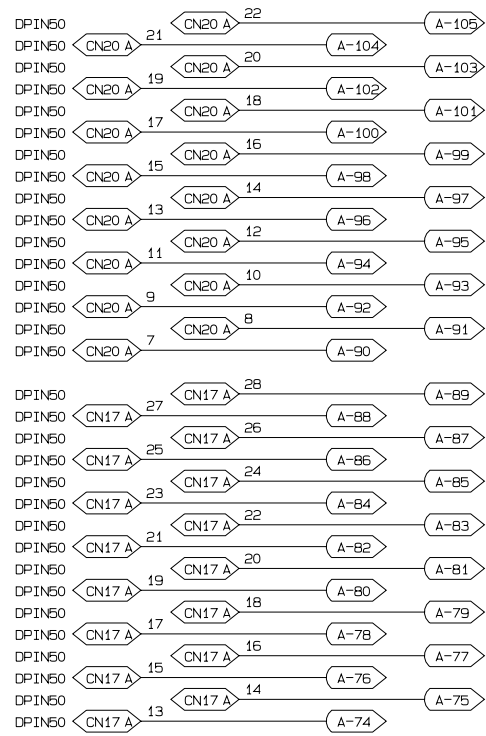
DPIN50 CN20 A 22 A-105
DPIN50 CN20 A 21 A-104
DPIN50 CN20 A 20 A-103
DPIN50 CN20 A 19 A-102
DPIN50 CN20 A 18 A-101
DPIN50 CN20 A 17 A-100
DPIN50 CN20 A 16 A-99
DPIN50 CN20 A 15 A-98
DPIN50 CN20 A 14 A-97
DPIN50 CN20 A 13 A-96
DPIN50 CN20 A 12 A-95
DPIN50 CN20 A 11 A-94
DPIN50 CN20 A 10 A-93
DPIN50 CN20 A 9 A-92
DPIN50 CN20 A 8 A-91
DPIN50 CN20 A 7 A-90

DPIN50 CN17 A 28 A-89
DPIN50 CN17 A 27 A-88
DPIN50 CN17 A 26 A-87
DPIN50 CN17 A 25 A-86
DPIN50 CN17 A 24 A-85
DPIN50 CN17 A 23 A-84
DPIN50 CN17 A 22 A-83
DPIN50 CN17 A 21 A-82
DPIN50 CN17 A 20 A-81
DPIN50 CN17 A 19 A-80
DPIN50 CN17 A 18 A-79
DPIN50 CN17 A 17 A-78
DPIN50 CN17 A 16 A-77
DPIN50 CN17 A 15 A-76
DPIN50 CN17 A 14 A-75
DPIN50 CN17 A 13 A-74